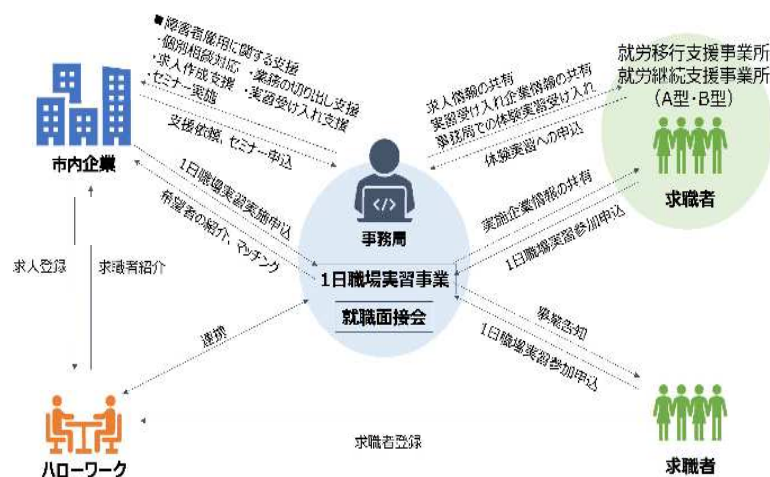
■障害者雇用に関する支援
・個別相談対応 ・業務の切り出し支援
・求人作成支援 ・実習受け入れ支援
・セミナー実施

就労移行支援事業所
就労継続支援事業所
（A型・B型）

市内企業

支援依頼、セミナー申込

求人情報の共有
実習受け入れ企業情報の共有
事務局での体験実習受け入れ

体験実習への申込

1日職場実習実施申込

希望者の紹介、マッチング

実施企業情報の共有

1日職場実習参加申込

求職者

事務局

1日職場実習事業

就職面接会

求人登録

求職者紹介

連携

募集告知

1日職場実習参加申込

ハローワーク

求職者登録

求職者